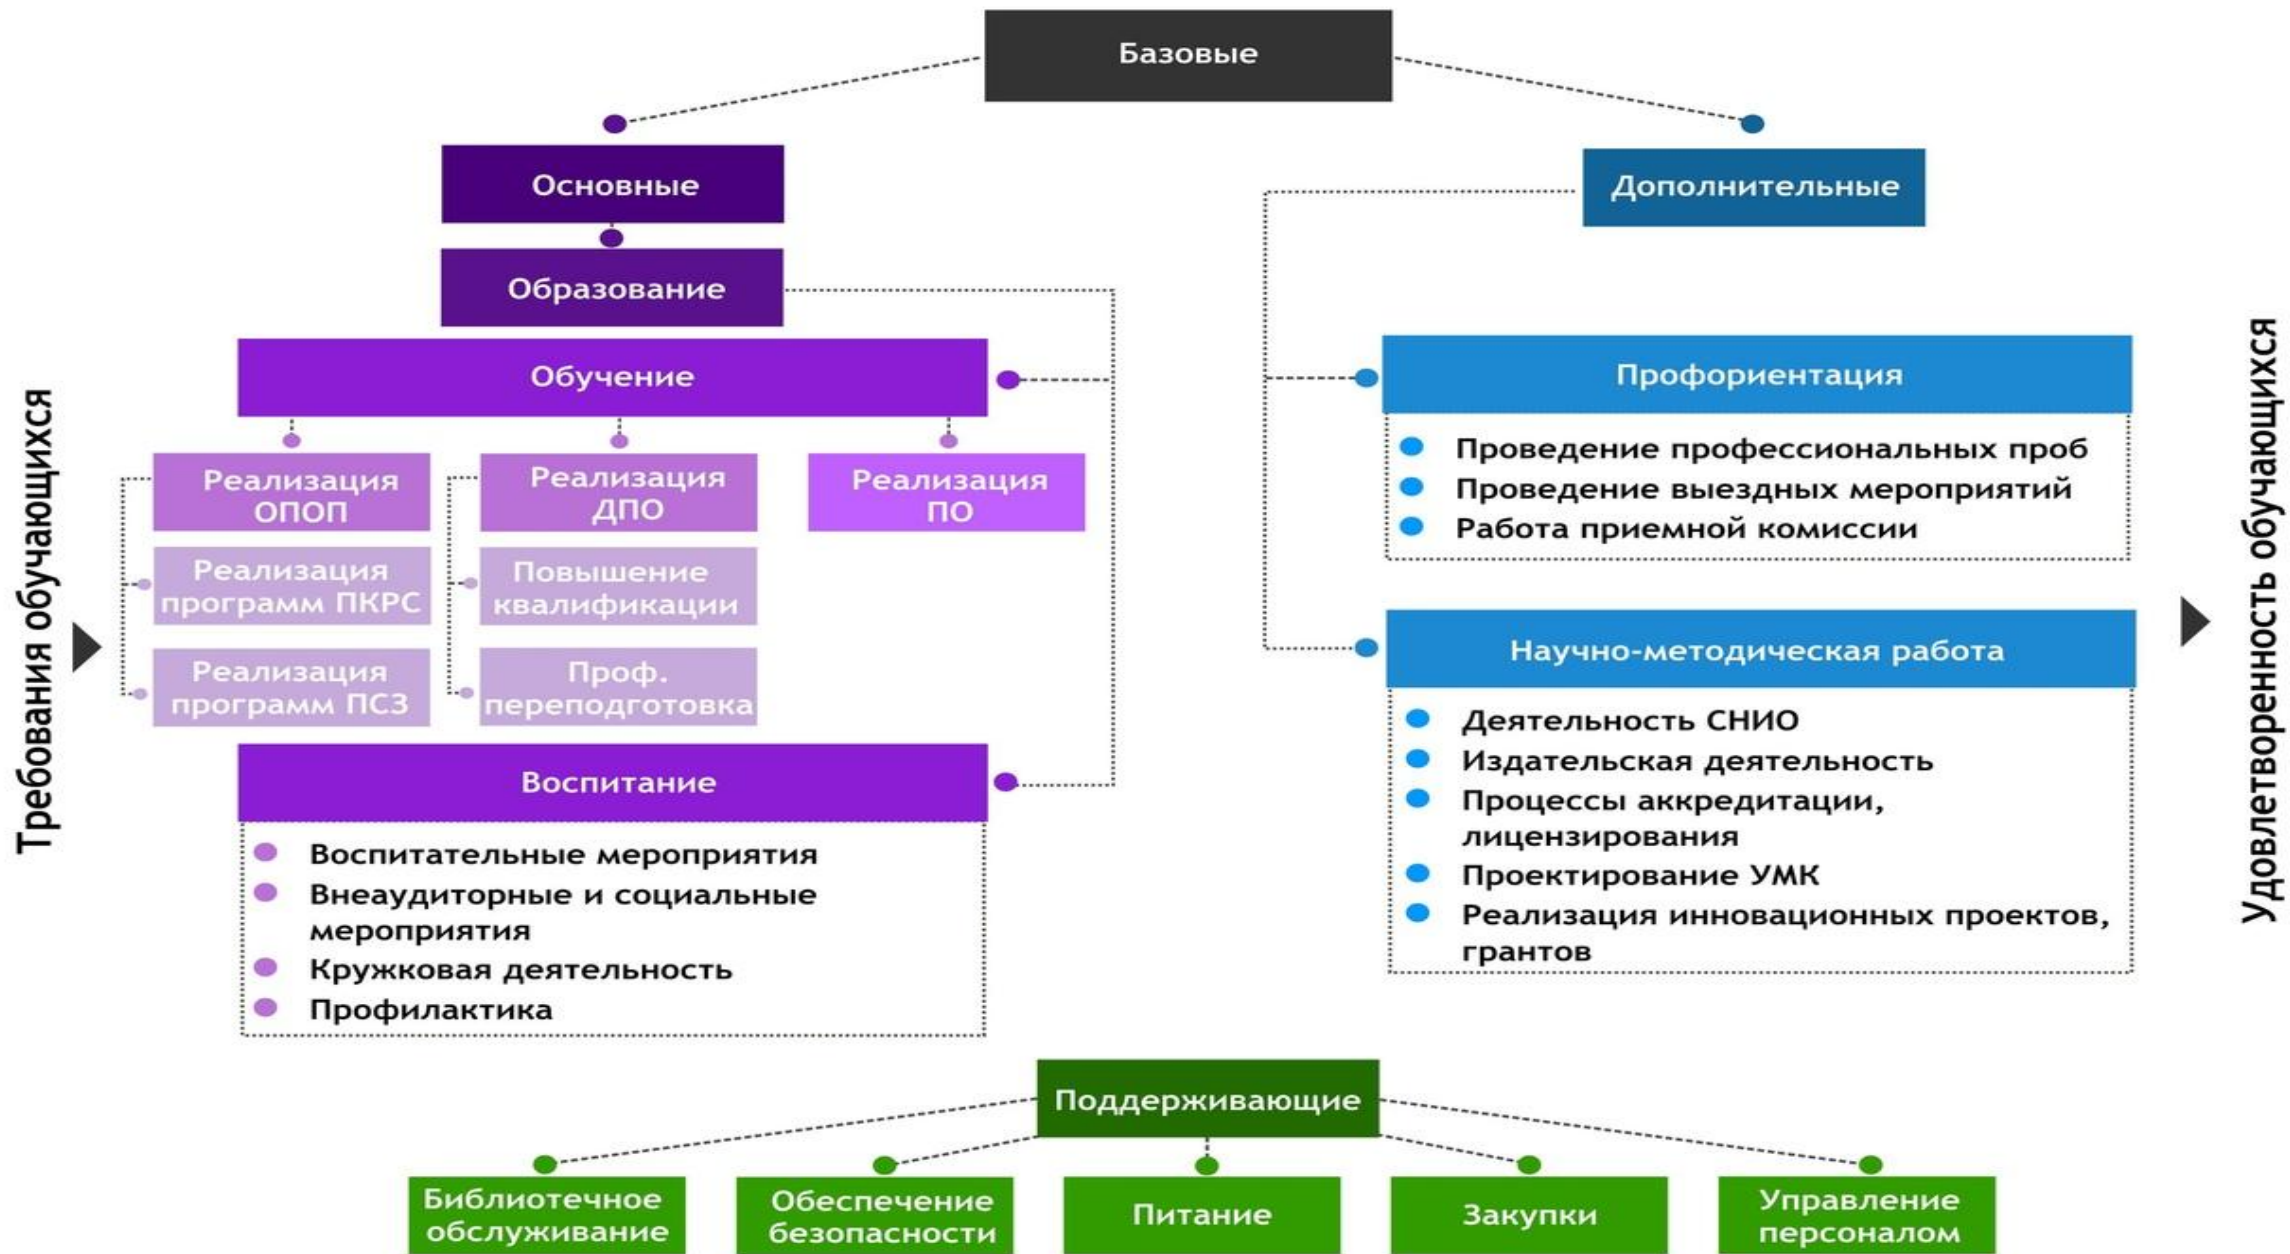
Базовые

Основные

Образование

Обучение

Реализация ОПОП

Реализация программ ПКРС

Реализация программ ПСЗ

Реализация ДПО

Повышение квалификации

Проф. переподготовка

Реализация ПО

Воспитание

Воспитательные мероприятия
Внеаудиторные и социальные мероприятия
Кружковая деятельность
Профилактика

Дополнительные

Профориентация

Проведение профессиональных проб
Проведение выездных мероприятий
Работа приемной комиссии

Научно-методическая работа

Деятельность СНИО
Издательская деятельность
Процессы аккредитации, лицензирования
Проектирование УМК
Реализация инновационных проектов, грантов

Требования обучающихся

Удовлетворенность обучающихся

Поддерживающие

Библиотечное обслуживание

Обеспечение безопасности

Питание

Закупки

Управление персоналом